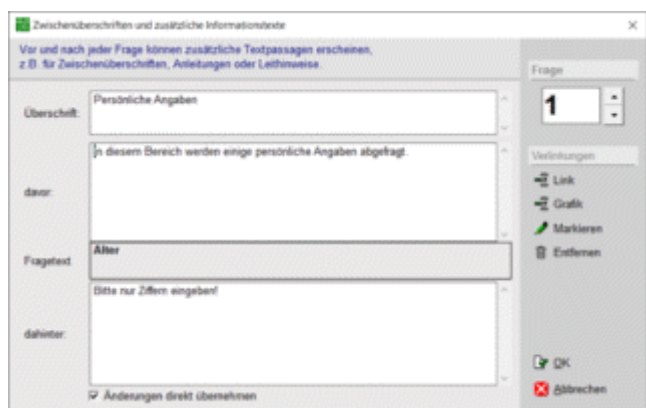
Zwischenüberschriften und zusätzliche Informationstexte

Vor und nach jeder Frage können zusätzliche Textpassagen erscheinen, z.B. für Zwischenüberschriften, Anleitungen oder Leithinweise

Frage
1

Überschrift: Persönliche Angaben

davor: In diesem Bereich werden einige persönliche Angaben abgefragt.

Fragetext: Alter

dahinter: Bitte nur Ziffern eingeben!

Verlinkungen
Link
Grafik
Markieren
Entfernen

OK
Abbrechen

Änderungen direkt übernehmen